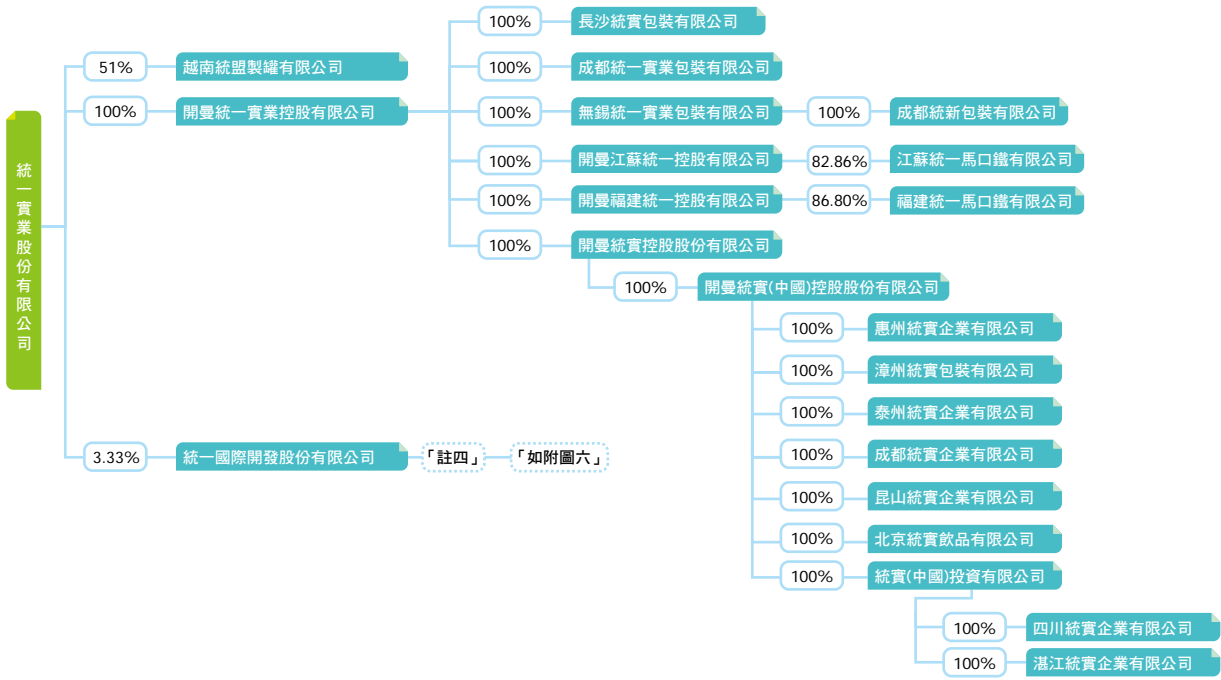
統一實業股份有限公司

51%
越南統盟製罐有限公司

100%
開曼統一實業控股有限公司

100%
長沙統實包裝有限公司

100%
成都統一實業包裝有限公司

100%
無錫統一實業包裝有限公司
100%
成都統新包裝有限公司

100%
開曼江蘇統一控股有限公司
82.86%
江蘇統一馬口鐵有限公司

100%
開曼福建統一控股有限公司
86.80%
福建統一馬口鐵有限公司

100%
開曼統實控股股份有限公司
100%
開曼統實(中國)控股股份有限公司

100%
惠州統實企業有限公司
100%
漳州統實包裝有限公司
100%
泰州統實企業有限公司
100%
成都統實企業有限公司
100%
昆山統實企業有限公司
100%
北京統實飲品有限公司
100%
統實(中國)投資有限公司
100%
四川統實企業有限公司
100%
湛江統實企業有限公司

3.33%
統一國際開發股份有限公司
「註四」
「如附圖六」